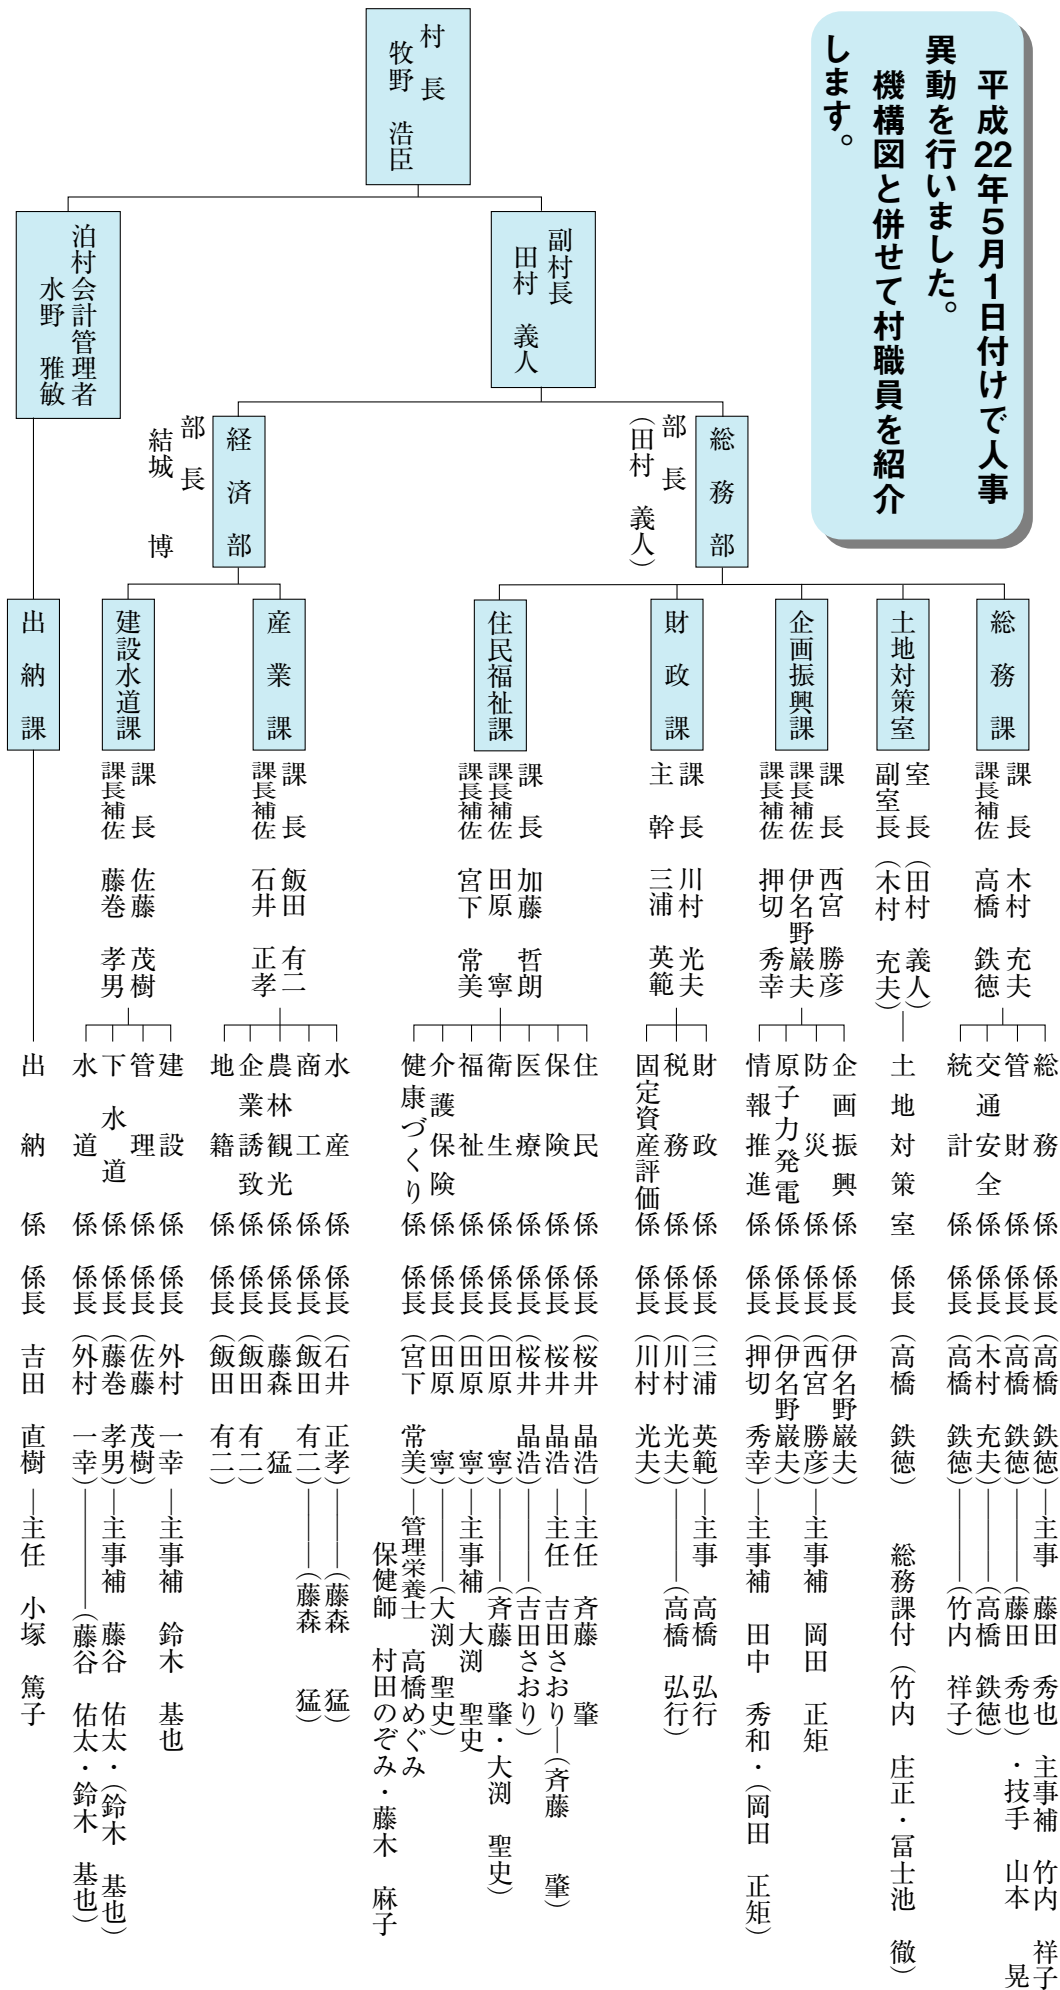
平成22年5月1日付けで人事異動を行いました。
機構図と併せて村職員を紹介します。

村長
牧野　浩臣

泊村会計管理者
水野　雅敏

副村長
田村　義人

総務部
部長
（田村　義人）

経済部
部長
結城　博

総務課
課長　木村　充夫
課長補佐　高橋　鉄徳
総務係　係長（高橋　鉄徳）―主事　藤田　秀也・主事補　竹内　祥子
管財係　係長（高橋　鉄徳）―（藤田　秀也）・技手　山本　晃
交通安全係　係長（木村　充夫）―（高橋　鉄徳）
統計係　係長（高橋　鉄徳）―（竹内　祥子）

土地対策室
室長（田村　義人）
副室長（木村　充夫）
土地対策室　係長（高橋　鉄徳）　総務課付（竹内　庄正・冨士池　徹）

企画振興課
課長　西宮　勝彦
課長補佐　伊名野　巌夫
課長補佐　押切　秀幸
企画振興係　係長（伊名野　巌夫）
防災係　係長（西宮　勝彦）―主事補　岡田　正矩
原子力発電係　係長（伊名野　巌夫）
情報推進係　係長（押切　秀幸）―主事補　田中　秀和・（岡田　正矩）

財政課
課長　川村　光夫
主幹　三浦　英範
財政係　係長（三浦　英範）―主事　高橋　弘行
税務係　係長（川村　光夫）―（高橋　弘行）
固定資産評価係　係長（川村　光夫）

住民福祉課
課長　加藤　哲朗
課長補佐　田原　寧
課長補佐　宮下　常美
住民係　係長（桜井　晶浩）―主任　斉藤　肇
保険医療係　係長（桜井　晶浩）―主任　吉田さおり―（斉藤　肇）
医療係　係長（田原　寧）―（吉田さおり）
衛生係　係長（田原　寧）―（斉藤　肇・大渕　聖史）
福祉係　係長（田原　寧）―主事補　大渕　聖史
介護保険係　係長（田原　寧）―（大渕　聖史）
健康づくり係　係長（宮下　常美）―管理栄養士　高橋めぐみ　保健師　村田のぞみ・藤木　麻子

産業課
課長　飯田　有二
課長補佐　石井　正孝
水産係　係長（石井　正孝）―（藤森　猛）
商工観光係　係長（飯田　有二）―（藤森　猛）
農林係　係長　藤森　猛
企業誘致係　係長（飯田　有二）
地籍係　係長（飯田　有二）

建設水道課
課長　佐藤　茂樹
課長補佐　藤巻　孝男
建設係　係長　外村　一幸―主事補　鈴木　基也
管理係　係長（佐藤　茂樹）
下水道係　係長（藤巻　孝男）―主事補　藤谷　佑太・（鈴木　基也）
水道係　係長（外村　一幸）―（藤谷　佑太・鈴木　基也）

出納課
出納係　係長　吉田　直樹―主任　小塚　篤子